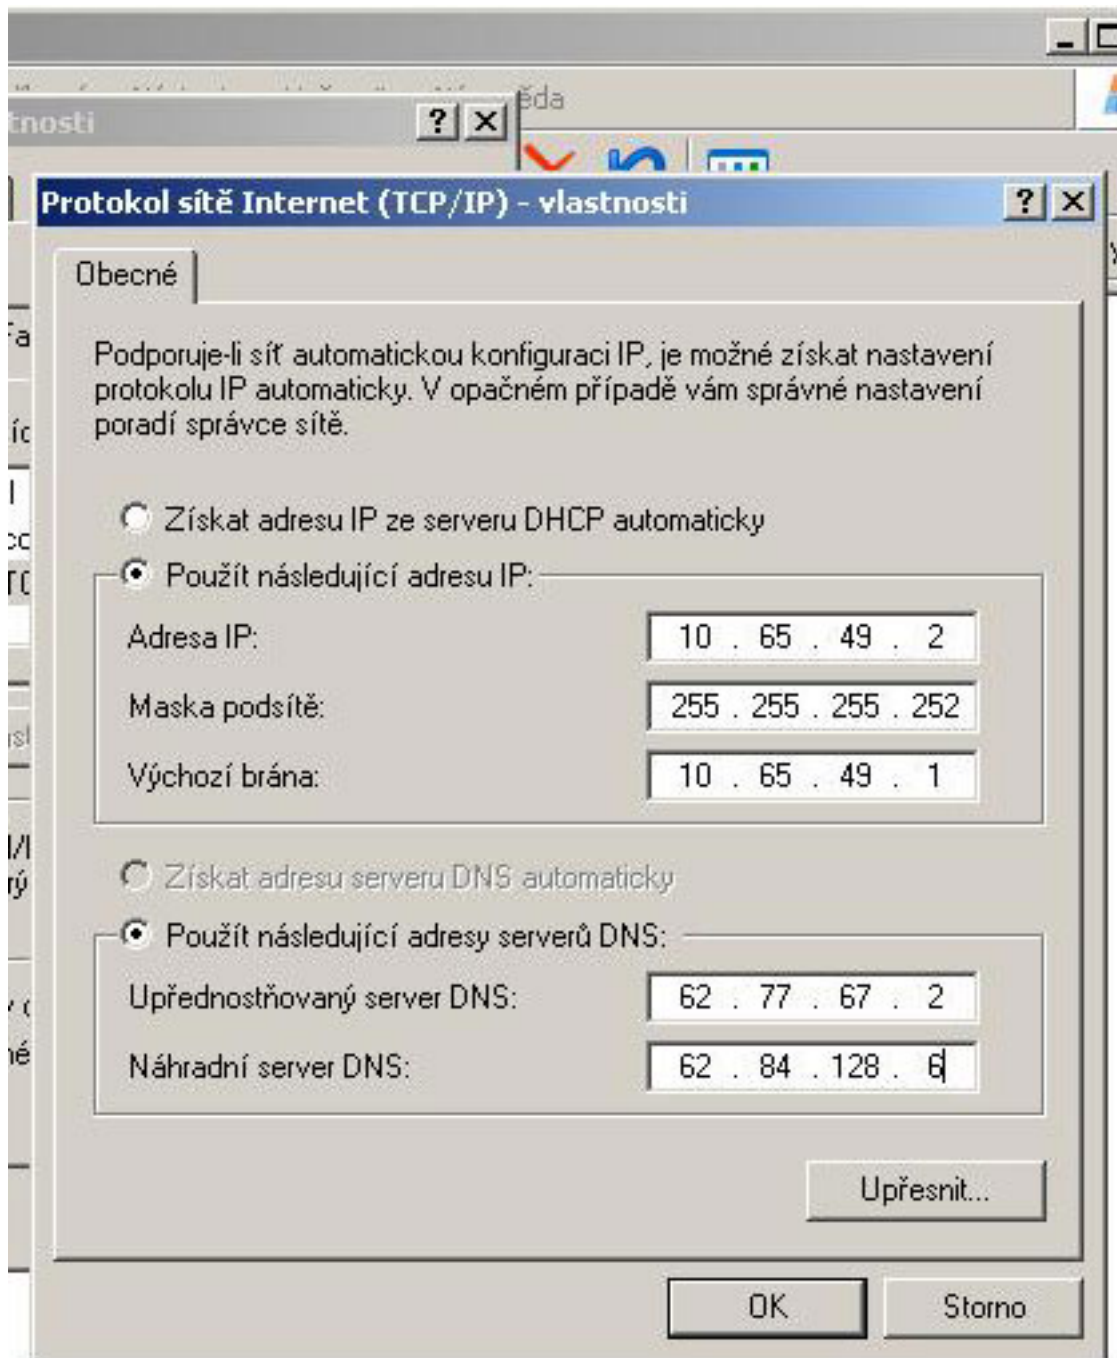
tnosti

ěda

Protokol sítě Internet (TCP/IP) - vlastnosti

Obecné

Podporuje-li síť automatickou konfiguraci IP, je možné získat nastavení protokolu IP automaticky. V opačném případě vám správné nastavení poradí správce sítě.

Získat adresu IP ze serveru DHCP automaticky

Použít následující adresu IP:

Adresa IP: 10 . 65 . 49 . 2

Maska podsítě: 255 . 255 . 255 . 252

Výchozí brána: 10 . 65 . 49 . 1

Získat adresu serveru DNS automaticky

Použít následující adresy serverů DNS:

Upřednostňovaný server DNS: 62 . 77 . 67 . 2

Náhradní server DNS: 62 . 84 . 128 . 6

Upřesnit...

OK

Storno